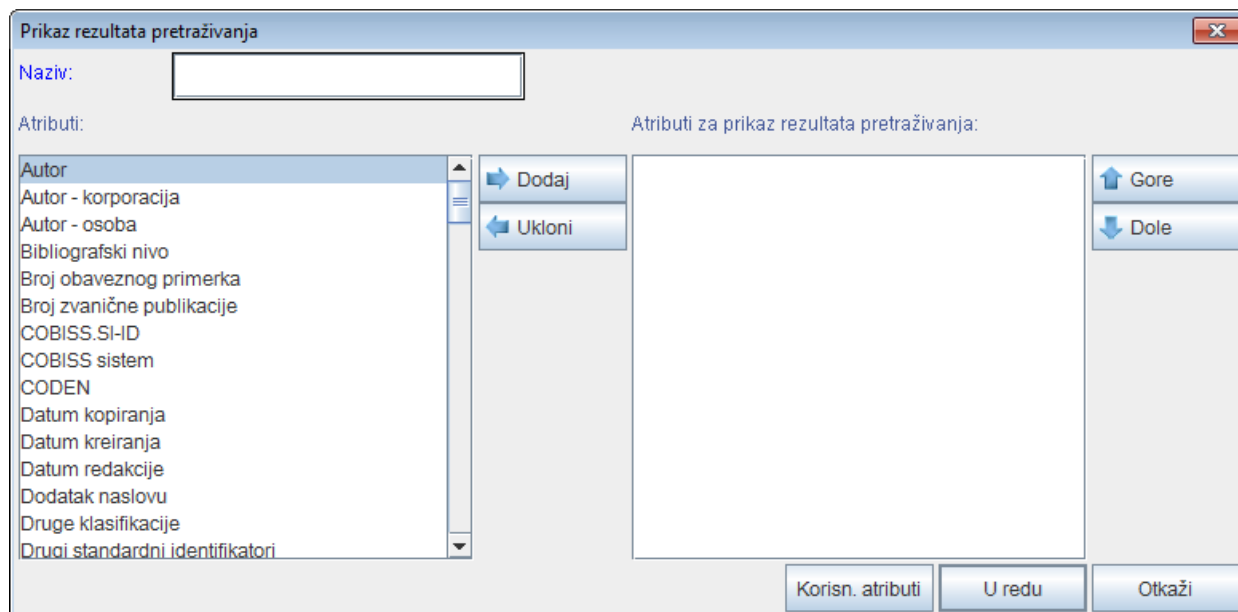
Prikaz rezultata pretraživanja

Naziv:

Atributi:

Autor
Autor - korporacija
Autor - osoba
Bibliografski nivo
Broj obaveznog primerka
Broj zvanične publikacije
COBISS.SI-ID
COBISS sistem
CODEN
Datum kopiranja
Datum kreiranja
Datum redakcije
Dodatak naslovu
Druge klasifikacije
Drugi standardni identifikatori

Dodaj
Ukloni

Atributi za prikaz rezultata pretraživanja:

Gore
Dole

Korisn. atributi
U redu
Otkaži